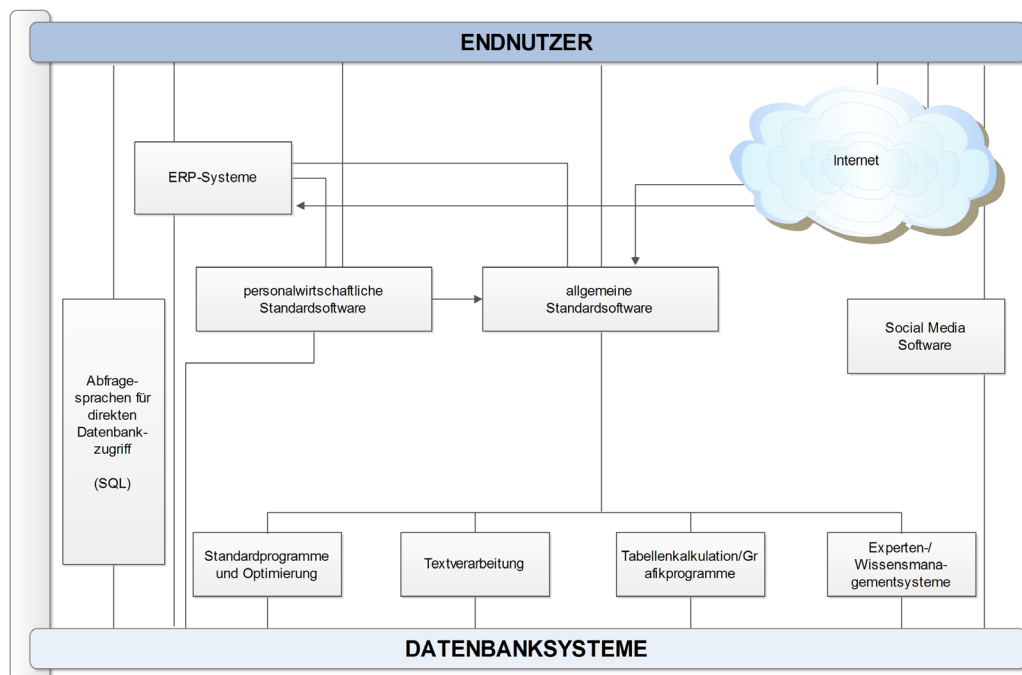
ENDNUTZER

ERP-Systeme

Internet

personalwirtschaftliche Standardsoftware

allgemeine Standardsoftware

Social Media Software

Abfragesprachen für direkten Datenbankzugriff

(SQL)

Standardprogramme und Optimierung

Textverarbeitung

Tabellenkalkulation/Grafikprogramme

Experten-/ Wissensmanagementsysteme

DATENBANKSYSTEME